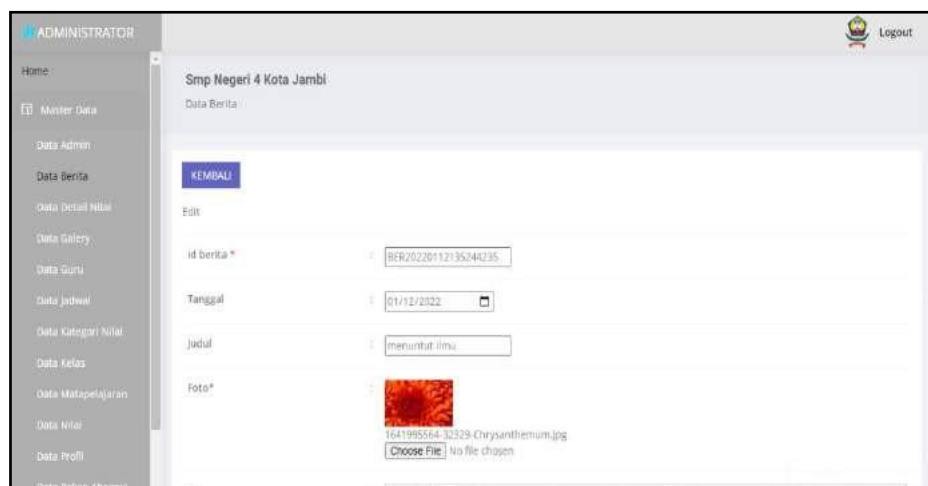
ADMINISTRATOR

Logout

Home

Master Data

Data Admin

Data Berita

Data Detail Nilai

Data Galery

Data Guru

Data Jadwal

Data Kategori Nilai

Data Kelas

Data Matapelajaran

Data Nilai

Data Profil

Smp Negeri 4 Kota Jambi

Data Berita

KEMBALI

Edit

id berita * : BER20220112135244235

Tanggal : 01/12/2022

Judul : menuntut ilmu

Foto* :

1641995564-32329-Chrysanthemum.jpg

Choose File No file chosen